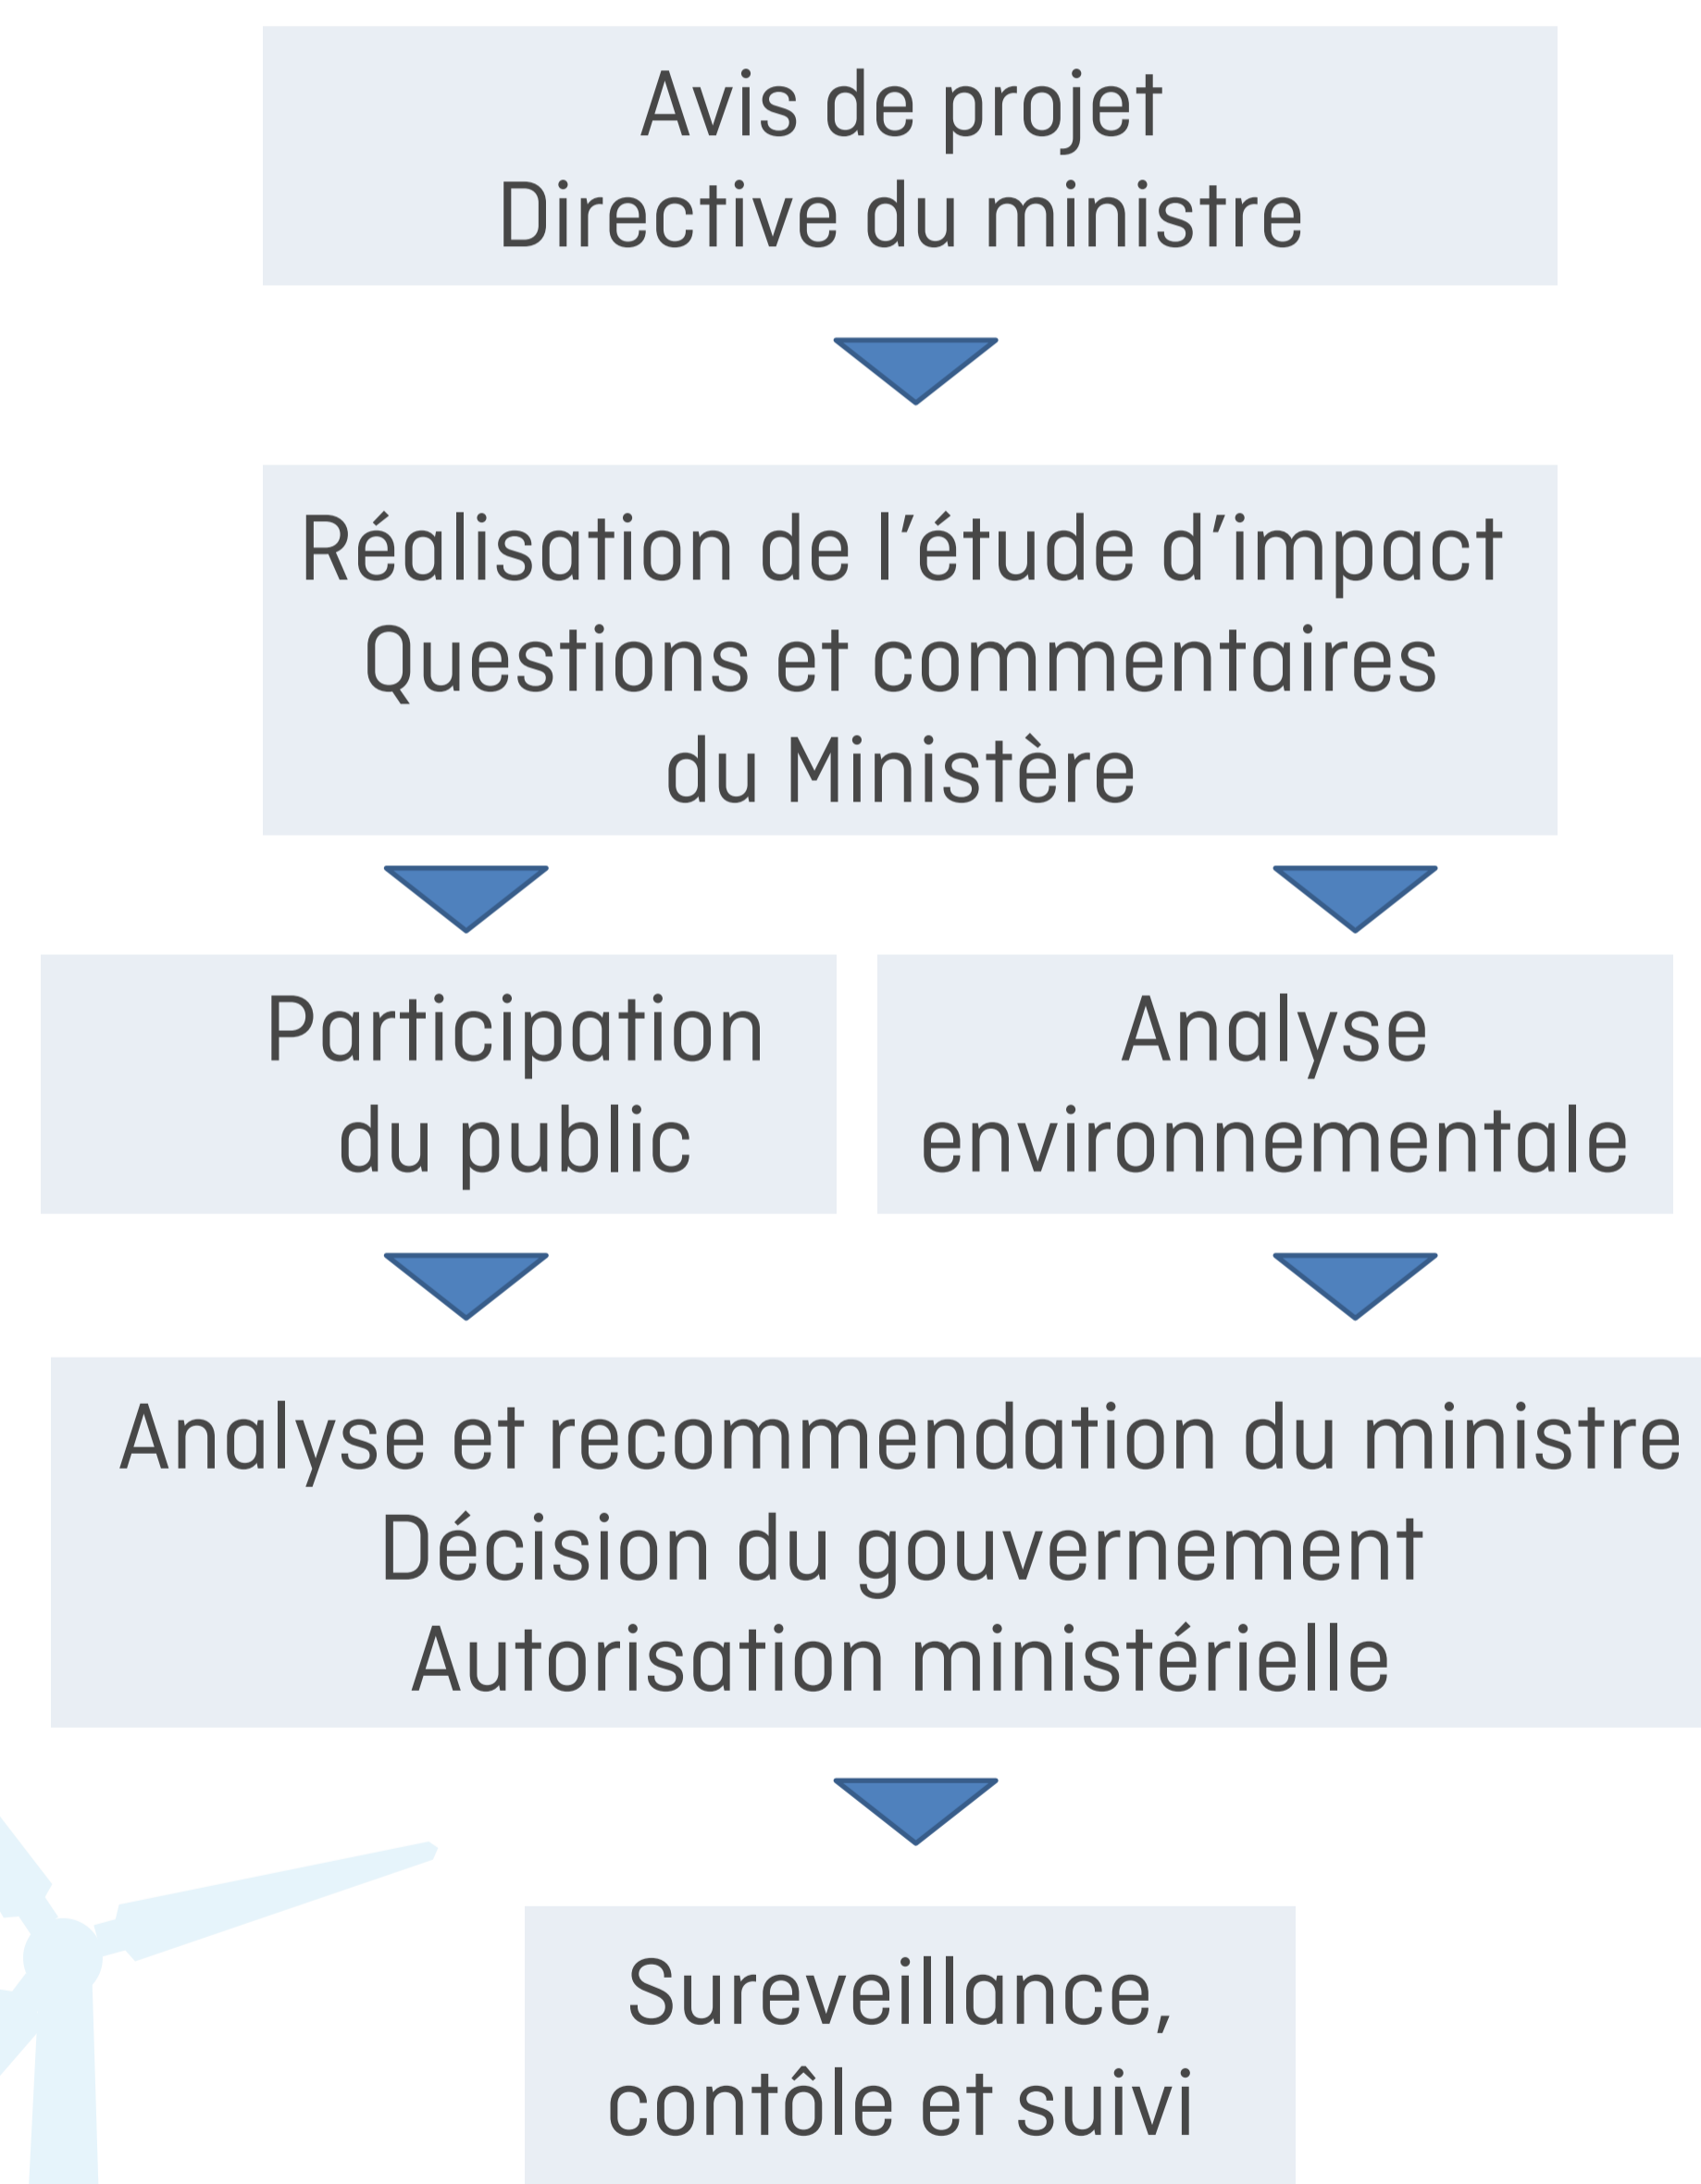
Avis de projet
Directive du ministre

Réalisation de l’étude d’impact
Questions et commentaires du Ministère

Participation du public

Analyse environnementale

Analyse et recommendation du ministre
Décision du gouvernement
Autorisation ministérielle

Sureveillance, contôle et suivi